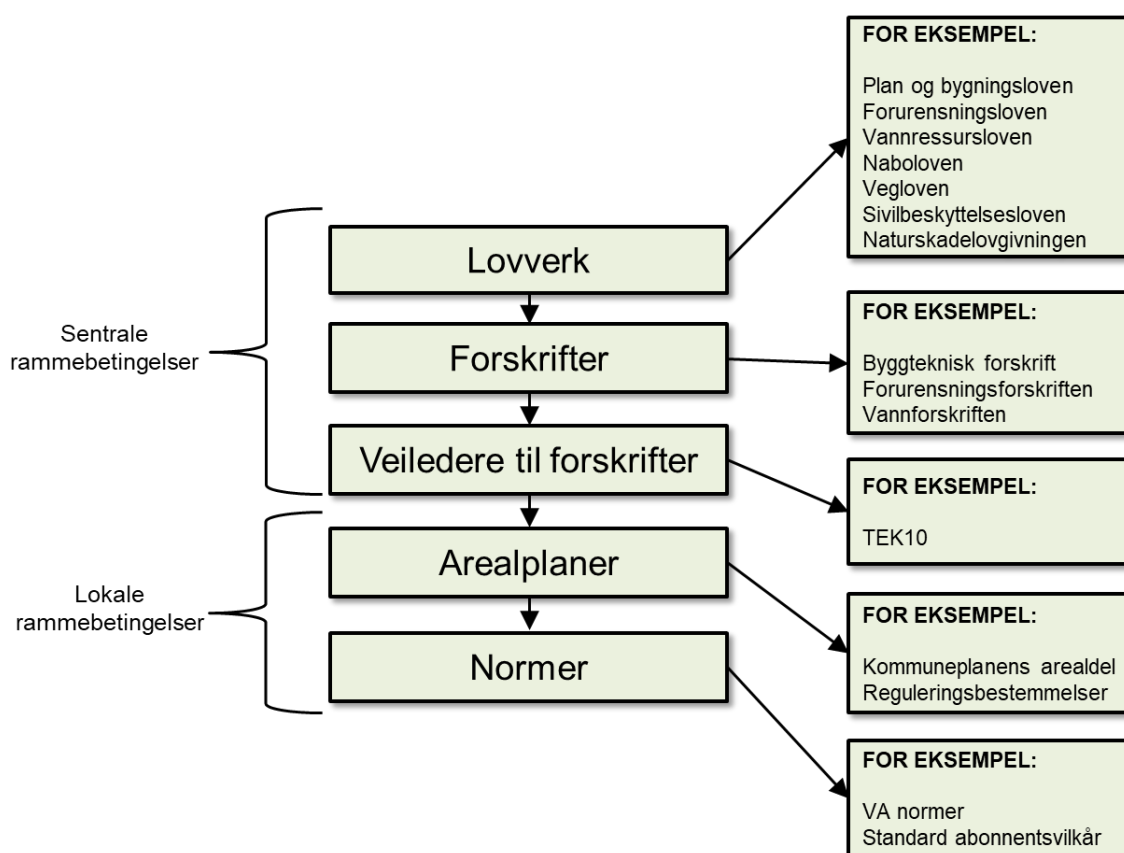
Sentrale rammebetingelser

Lovverk

Forskrifter

Veiledere til forskrifter

Lokale rammebetingelser

Arealplaner

Normer

FOR EKSEMPEL:

Plan og bygningsloven
Forurensningsloven
Vannressursloven
Naboloven
Vegloven
Sivilbeskyttelsesloven
Naturskadelovgivningen

FOR EKSEMPEL:

Byggteknisk forskrift
Forurensningsforskriften
Vannforskriften

FOR EKSEMPEL:

TEK10

FOR EKSEMPEL:

Kommuneplanens arealdel
Reguleringsbestemmelser

FOR EKSEMPEL:

VA normer
Standard abonnentsvilkår